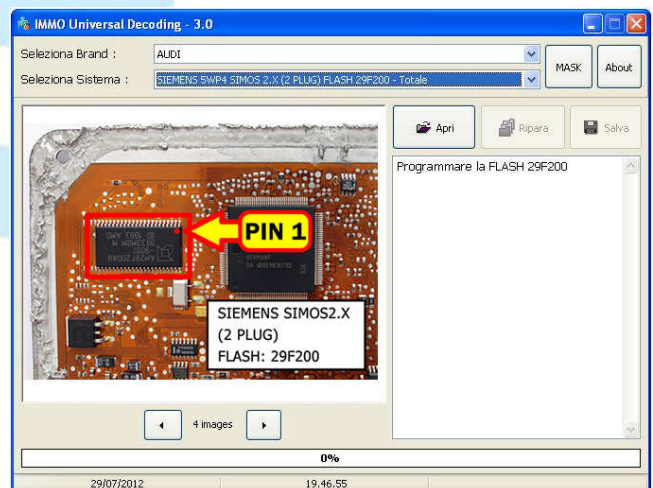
IMMO Universal Decoding - 3.0

Seleziona Brand : AUDI

Seleziona Sistema : SIEMENS 5WP4 SIMOS 2.X (2 PLUG) FLASH 29F200 - Totale

MASK

About

Apri

Ripara

Salva

PIN 1

SIEMENS SIMOS2.X
(2 PLUG)
FLASH: 29F200

Programmare la FLASH 29F200

4 images

0%

29/07/2012

19.46.55